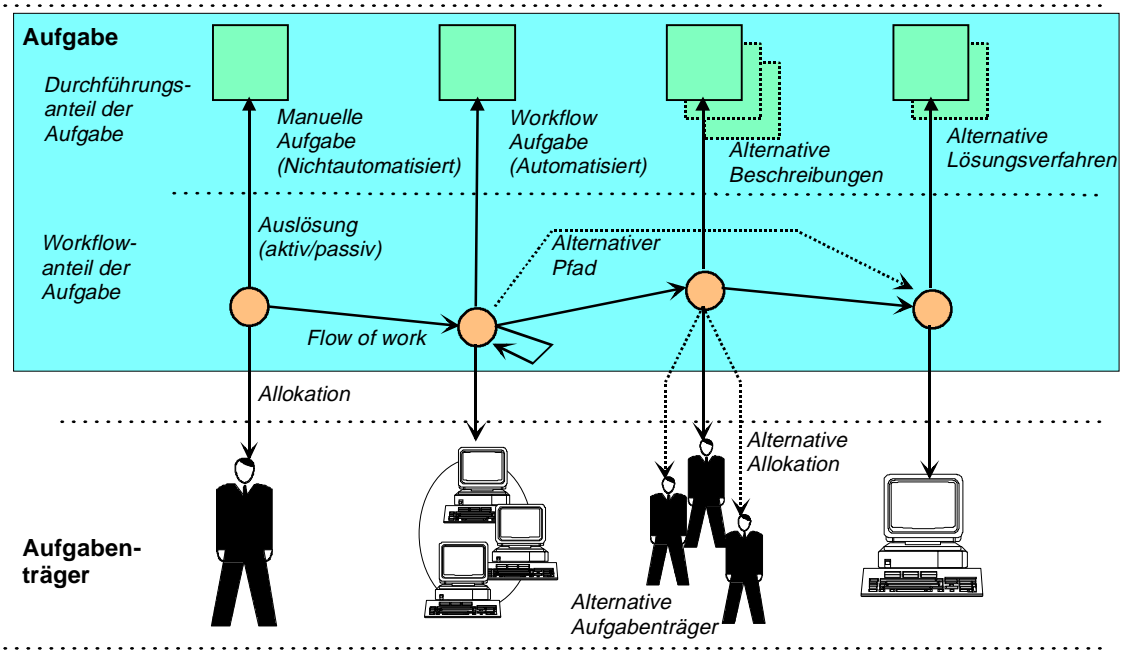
Aufgabe

Durchführungsanteil der Aufgabe

Manuelle Aufgabe (Nichtautomatisiert)

Workflow Aufgabe (Automatisiert)

Alternative Beschreibungen

Alternative Lösungsverfahren

Workflowanteil der Aufgabe

Auslösung (aktiv/passiv)

Alternativer Pfad

Flow of work

Allokation

Alternative Allokation

Aufgabenträger

Alternative Aufgabenträger